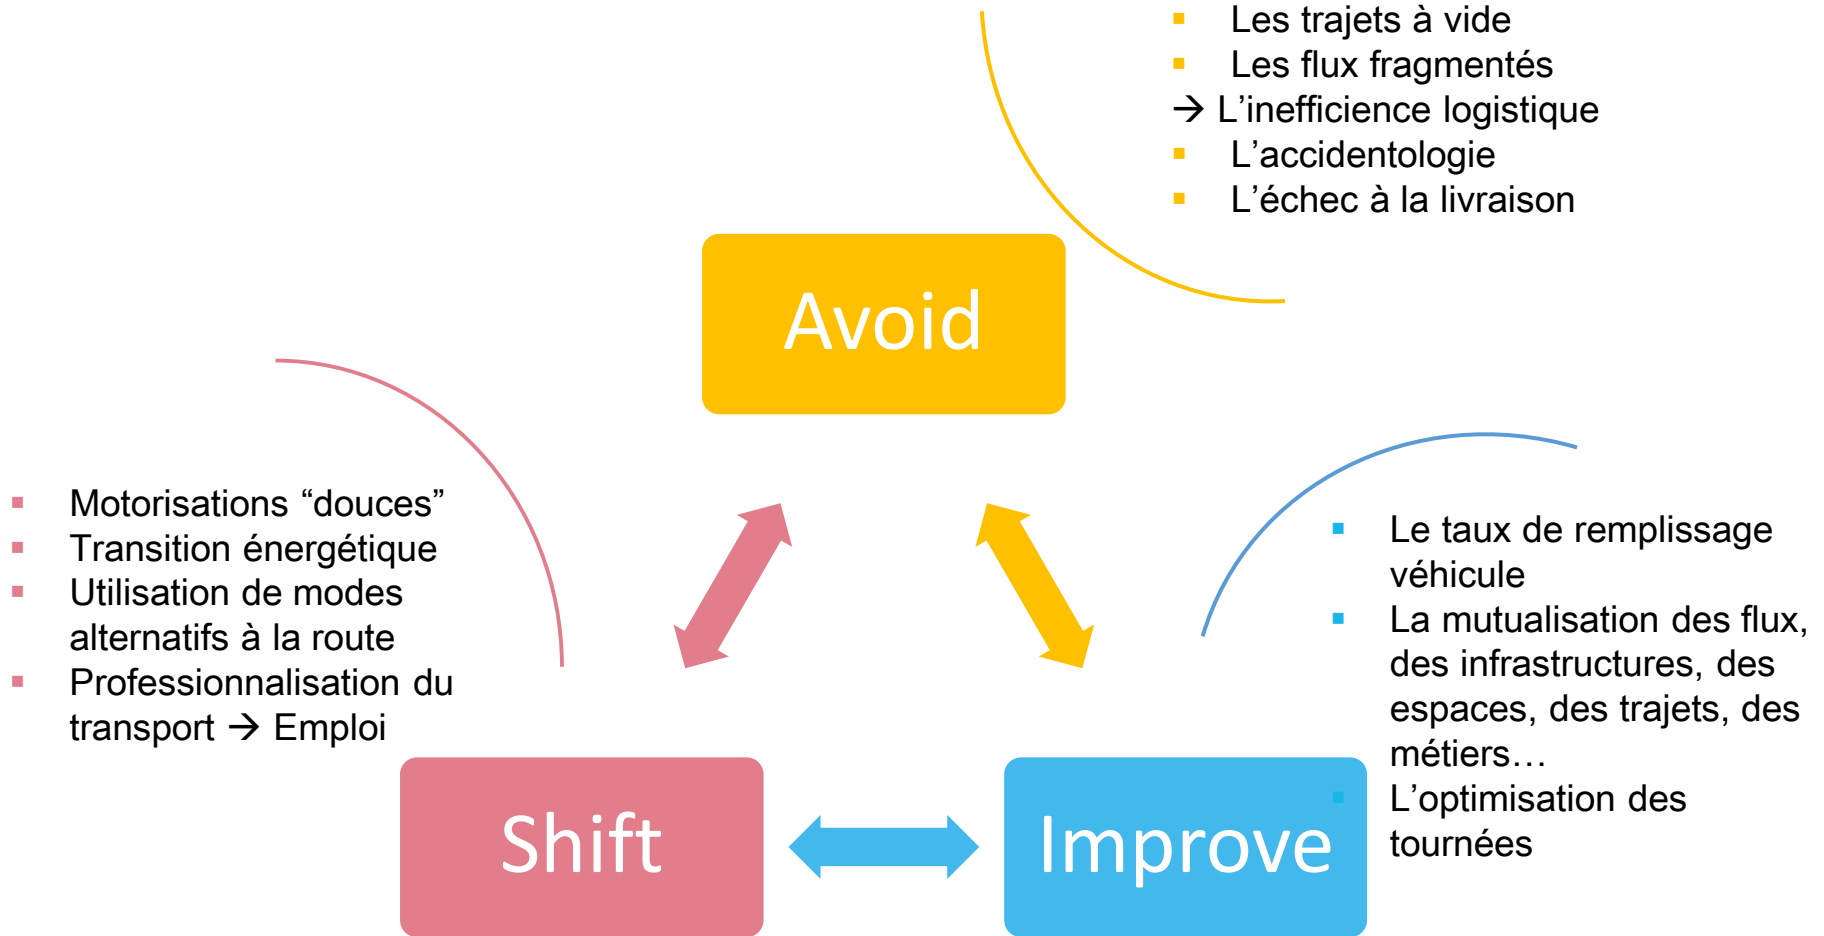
- Les trajets à vide
- Les flux fragmentés

→ L’inefficience logistique

- L’accidentologie
- L’échec à la livraison

Avoid

- Motorisations “douces”
- Transition énergétique
- Utilisation de modes alternatifs à la route
- Professionnalisation du transport → Emploi

- Le taux de remplissage véhicule
- La mutualisation des flux, des infrastructures, des espaces, des trajets, des métiers…
- L’optimisation des tournées

Shift

Improve